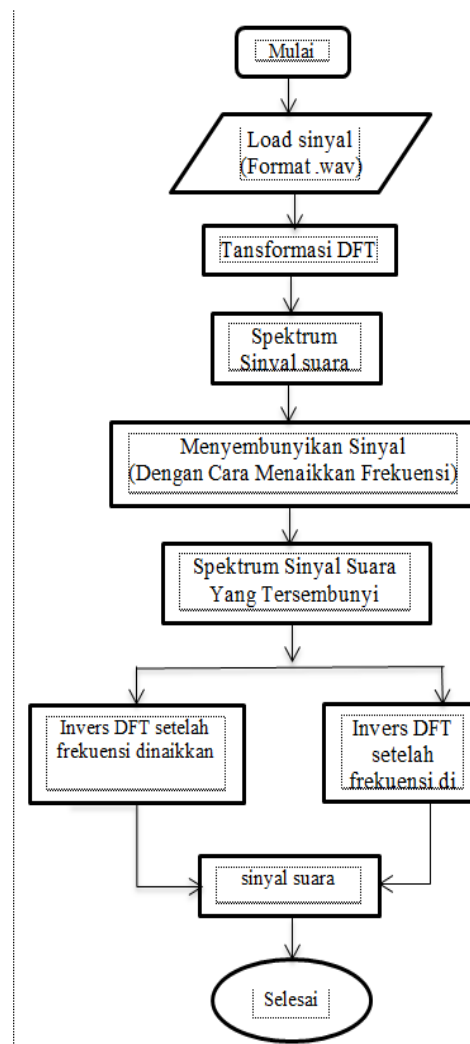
Mulai

Load sinyal (Format .wav)

Tansformasi DFT

Spektrum Sinyal suara

Menyembunyikan Sinyal (Dengan Cara Menaikkan Frekuensi)

Spektrum Sinyal Suara Yang Tersembunyi

Invers DFT setelah frekuensi dinaikkan

Invers DFT setelah frekuensi di

sinyal suara

Selesai